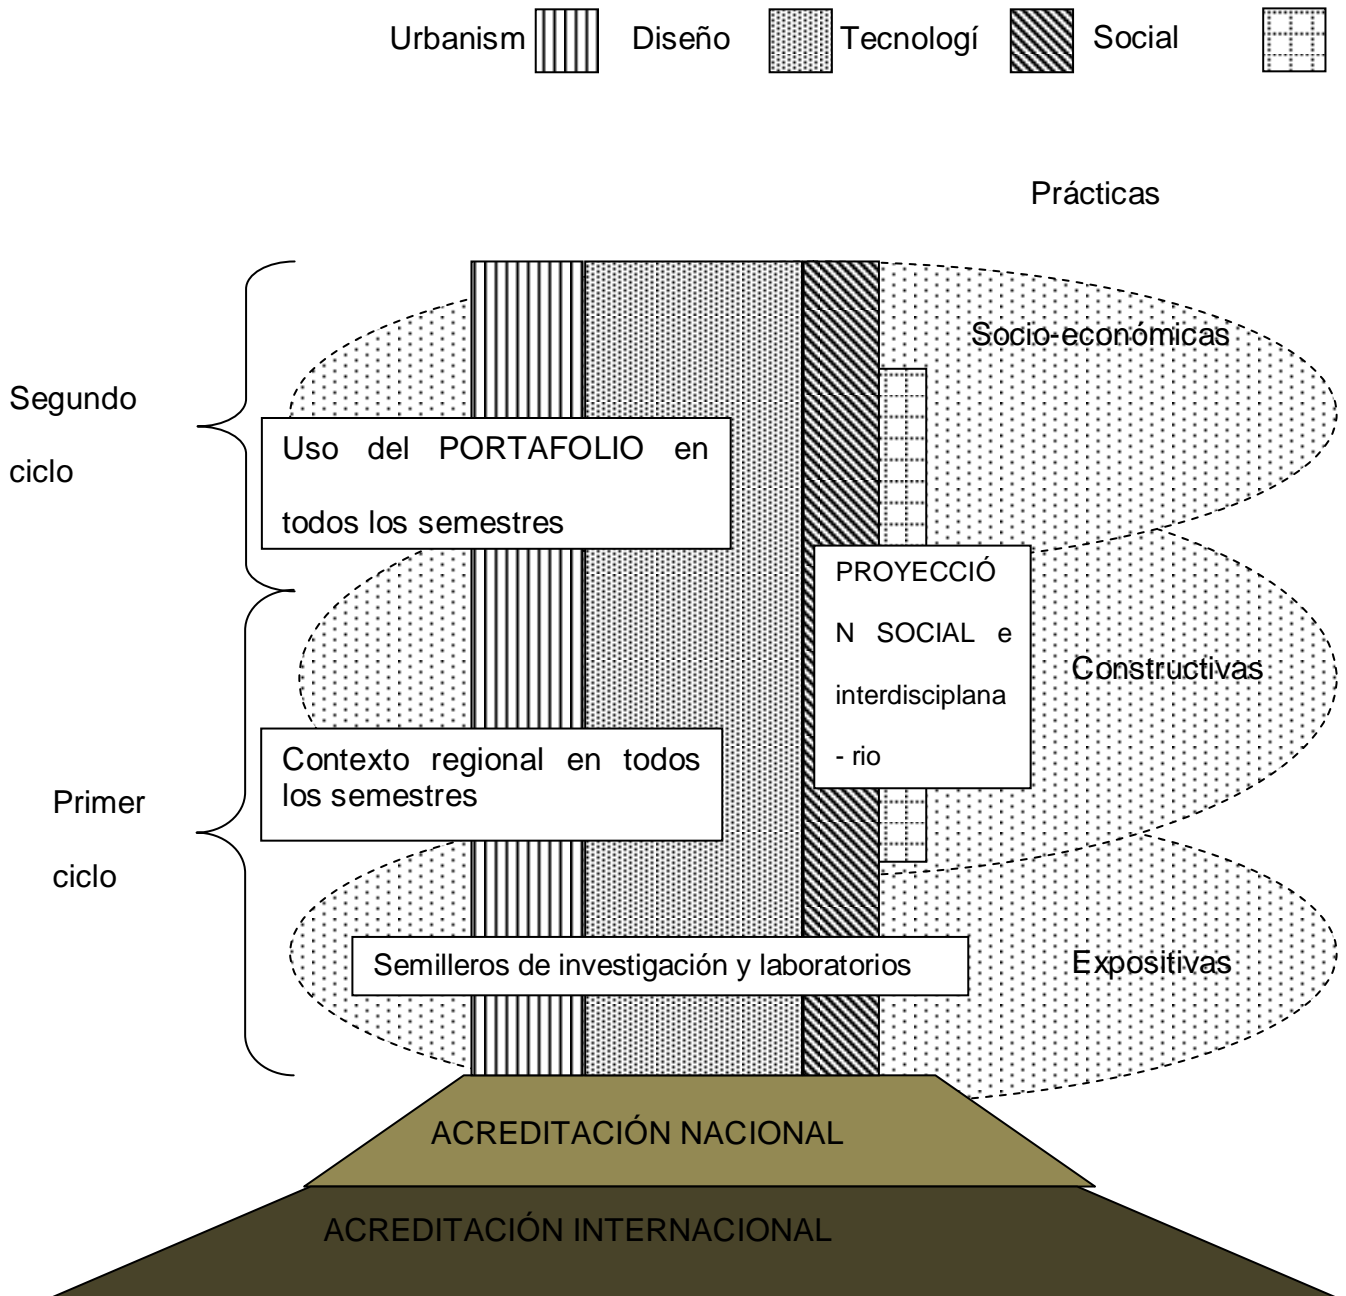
Urbanism Diseño Tecnologí Social

Prácticas

Segundo ciclo

Uso del PORTAFOLIO en todos los semestres

Socio-económicas

PROYECCIÓN SOCIAL e interdisciplana - rio

Constructivas

Primer ciclo

Contexto regional en todos los semestres

Semilleros de investigación y laboratorios

Expositivas

ACREDITACIÓN NACIONAL

ACREDITACIÓN INTERNACIONAL